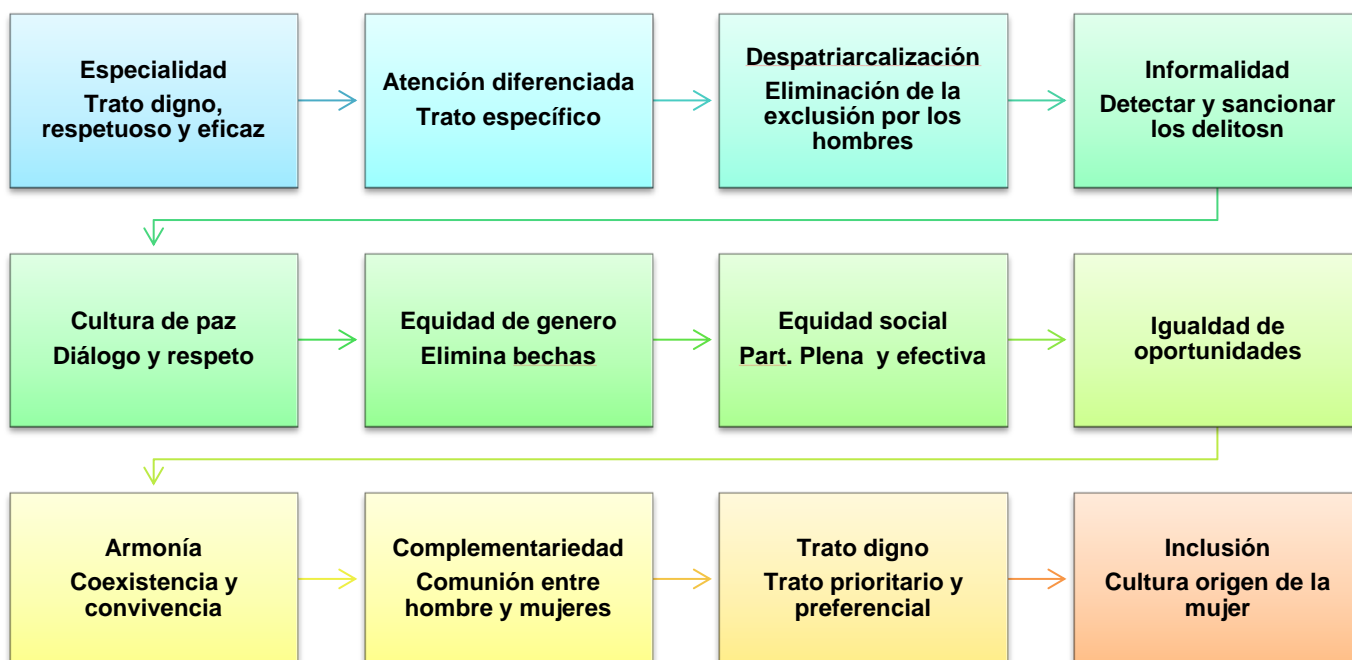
Especialidad
Trato digno, respetuoso y eficaz

Atención diferenciada
Trato específico

Despatriarcalización
Eliminación de la exclusión por los hombres

Informalidad
Detectar y sancionar los delitosn

Cultura de paz
Diálogo y respeto

Equidad de genero
Elimina bechas

Equidad social
Part. Plena y efectiva

Igualdad de oportunidades

Armonía
Coexistencia y convivencia

Complementariedad
Comunión entre hombre y mujeres

Trato digno
Trato prioritario y preferencial

Inclusión
Cultura origen de la mujer